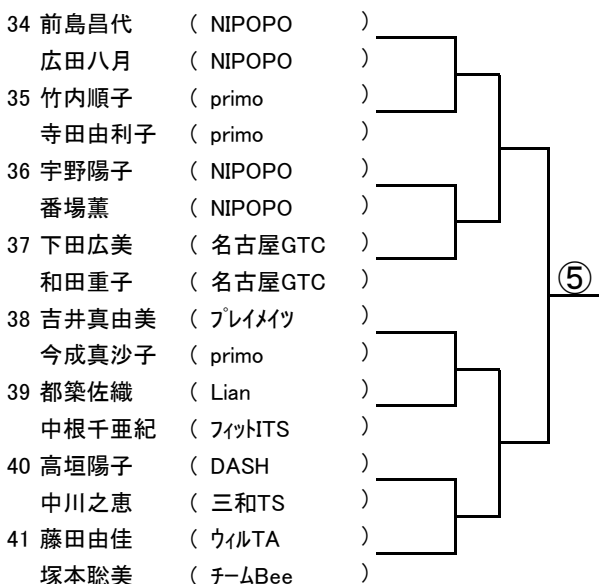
34 前島昌代 ( NIPOPO )
広田八月 ( NIPOPO )
35 竹内順子 ( primo )
寺田由利子 ( primo )
36 宇野陽子 ( NIPOPO )
番場薫 ( NIPOPO )
37 下田広美 ( 名古屋GTC )
和田重子 ( 名古屋GTC )
38 吉井真由美 ( ﾌﾟﾚｲﾒｲﾂ )
今成真沙子 ( primo )
39 都築佐織 ( Lian )
中根千亜紀 ( ﾌｨｯﾄITS )
40 高垣陽子 ( DASH )
中川之恵 ( 三和TS )
41 藤田由佳 ( ｳｨﾙTA )
塚本聡美 ( ﾁｰﾑBee )

⑤